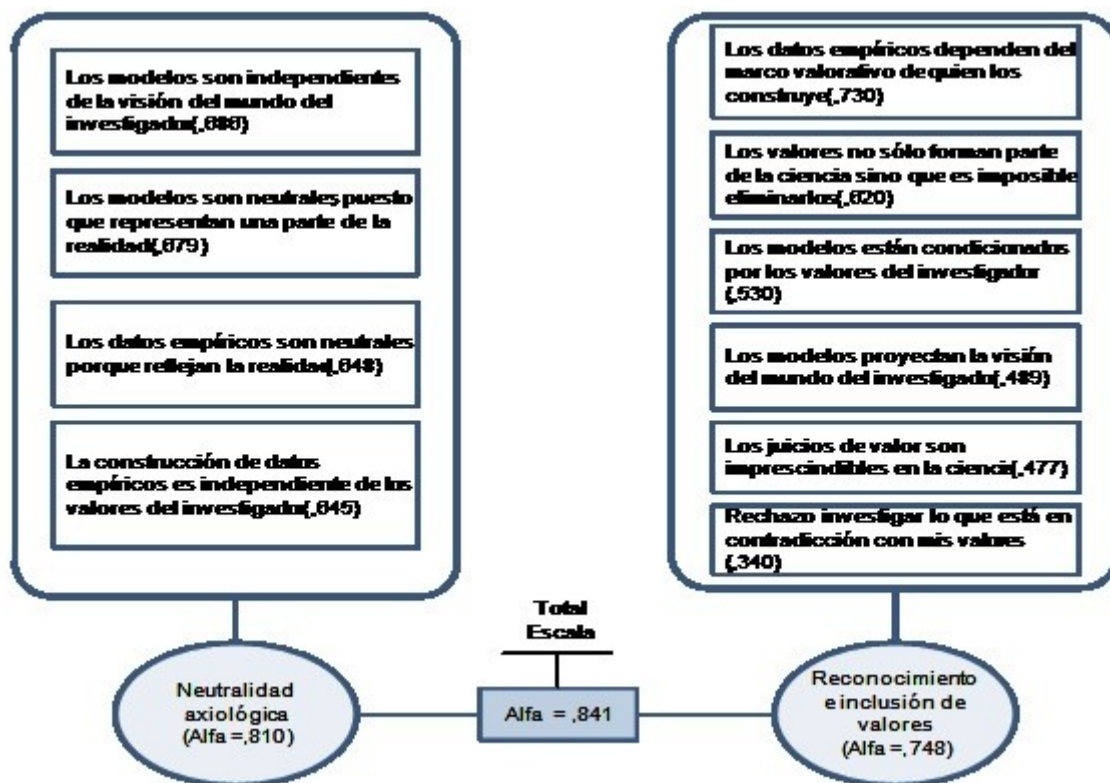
Los modelos son independientes de la visión del mundo del investigador(,886)

Los modelos son neutrales puesto que representan una parte de la realidad(,879)

Los datos empíricos son neutrales porque reflejan la realidad(,848)

La construcción de datos empíricos es independiente de los valores del investigador(,845)

Los datos empíricos dependen del marco valorativo de quien los construye(,730)

Los valores no sólo forman parte de la ciencia sino que es imposible eliminarlos(,620)

Los modelos están condicionados por los valores del investigador (,530)

Los modelos proyectan la visión del mundo del investigador(,489)

Los juicios de valor son imprescindibles en la ciencia(,477)

Rechazo investigar lo que está en contradicción con mis valores (,340)

Total Escala

Neutralidad axiológica (Alfa =,810)

Alfa = ,841

Reconocimiento e inclusión de valores (Alfa =,748)